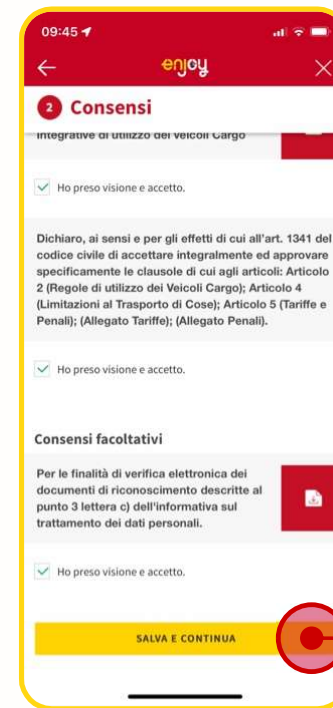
09:45

enjoy

2 Consensi

integrative di utilizzo dei veicoli Cargo

Ho preso visione e accetto.

Dichiaro, ai sensi e per gli effetti di cui all'art. 1341 del codice civile di accettare integralmente ed approvare specificamente le clausole di cui agli articoli: Articolo 2 (Regole di utilizzo dei Veicoli Cargo); Articolo 4 (Limitazioni al Trasporto di Cose); Articolo 5 (Tariffe e Penali); (Allegato Tariffe); (Allegato Penali).

Ho preso visione e accetto.

Consensi facoltativi

Per le finalità di verifica elettronica dei documenti di riconoscimento descritte al punto 3 lettera c) dell'informativa sul trattamento dei dati personali.

Ho preso visione e accetto.

SALVA E CONTINUA